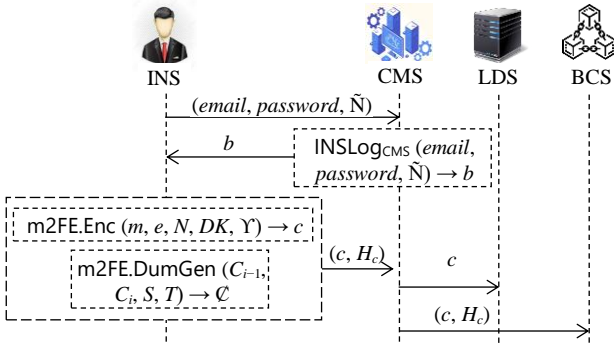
INS

CMS

LDS

BCS

($email$, $password$, $\tilde{N}$)

$b$

INSLog$_{CMS}$ ($email$, $password$, $\tilde{N}$) $\rightarrow b$

m2FE.Enc ($m$, $e$, $N$, $DK$, $\Upsilon$) $\rightarrow c$

m2FE.DumGen ($C_{i-1}$, $C_i$, $S$, $T$) $\rightarrow \mathbb{C}$

($c$, $H_c$)

$c$

($c$, $H_c$)